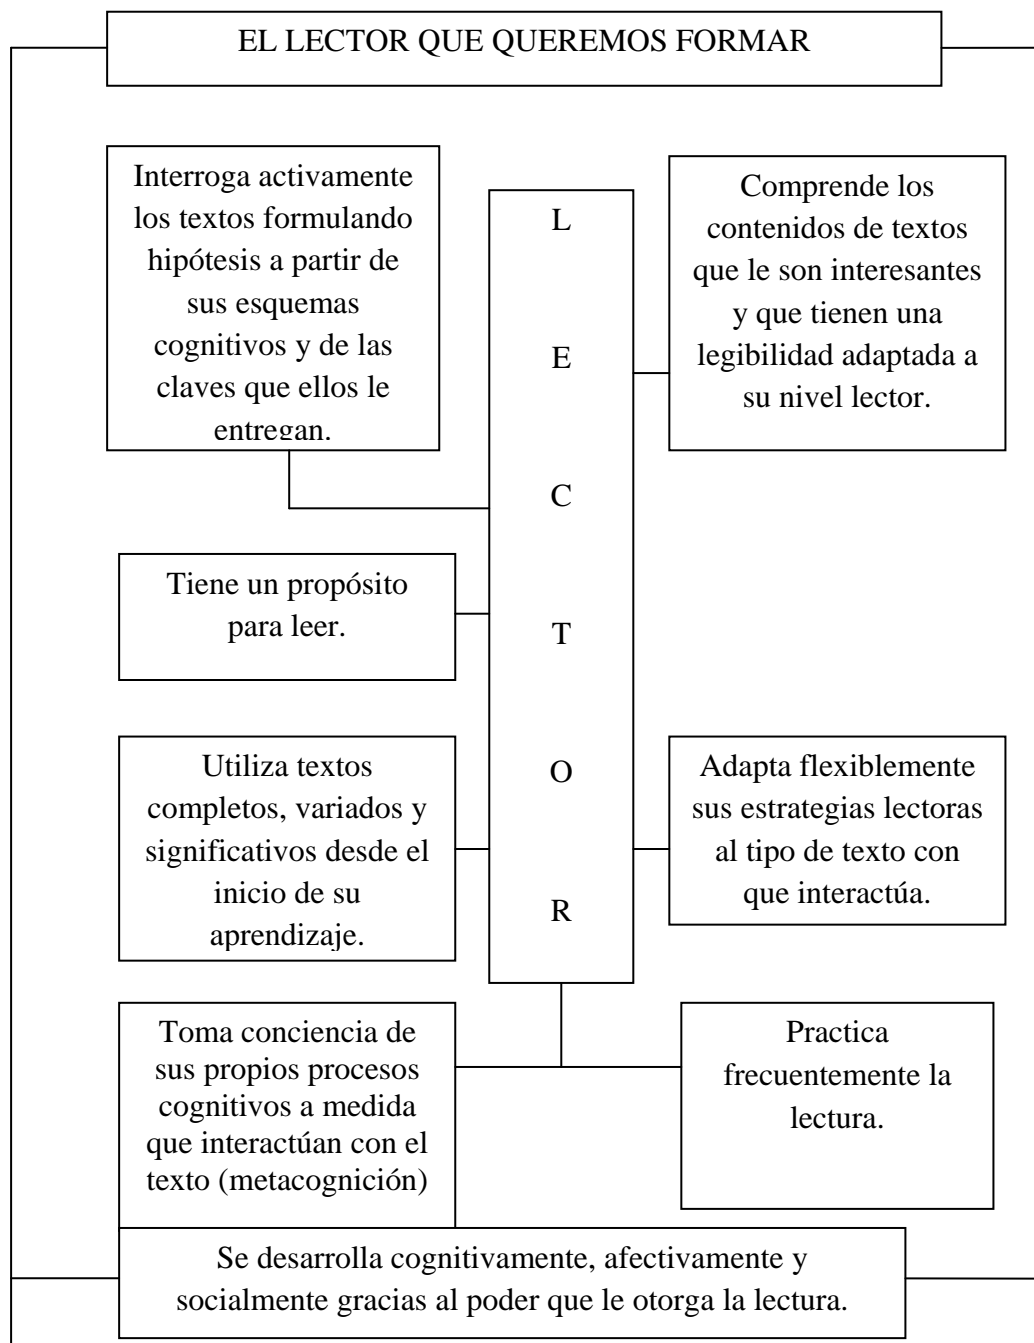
EL LECTOR QUE QUEREMOS FORMAR

Interroga activamente los textos formulando hipótesis a partir de sus esquemas cognitivos y de las claves que ellos le entregan.

L
E
C
T
O
R

Comprende los contenidos de textos que le son interesantes y que tienen una legibilidad adaptada a su nivel lector.

Tiene un propósito para leer.

Utiliza textos completos, variados y significativos desde el inicio de su aprendizaje.

Adapta flexiblemente sus estrategias lectoras al tipo de texto con que interactúa.

Toma conciencia de sus propios procesos cognitivos a medida que interactúan con el texto (metacognición)

Practica frecuentemente la lectura.

Se desarrolla cognitivamente, afectivamente y socialmente gracias al poder que le otorga la lectura.